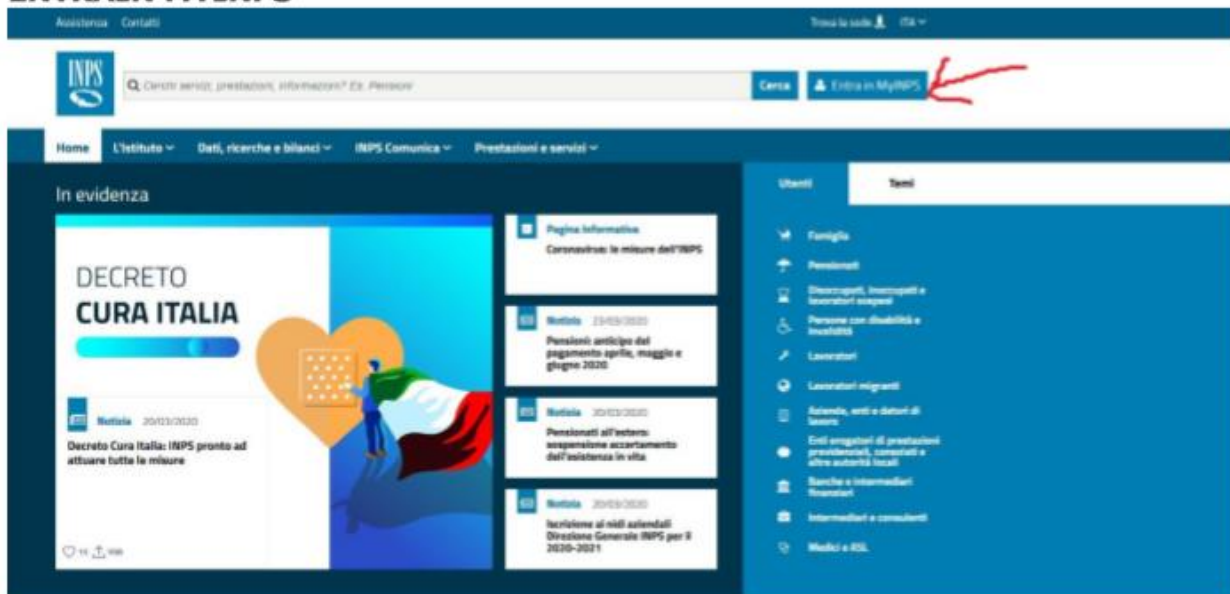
Assistenza Contatti

Trova la sede ITA

INPS

Cerchi servizi, prestazioni, informazioni? Es. Pensioni

Cerca

Entra in MyINPS

Home L'Istituto Dati, ricerche e bilanci INPS Comunica Prestazioni e servizi

In evidenza

DECRETO CURA ITALIA

Notizia 20/03/2020

Decreto Cura Italia: INPS pronto ad attuare tutte le misure

Pagina Informativa

Coronavirus: le misure dell'INPS

Notizia 23/03/2020

Pensioni: anticipo del pagamento aprile, maggio e giugno 2020

Notizia 20/03/2020

Pensionati all'estero: sospensione accertamento dell'esistenza in vita

Notizia 20/03/2020

Iscrizione ai nidi aziendali Direzione Generale INPS per il 2020-2021

Utenti

Temi

Famiglia

Pensionati

Disoccupati, inoccupati e lavoratori sospesi

Persone con disabilità e invalidità

Lavoratori

Lavoratori migranti

Aziende, enti e datori di lavoro

Enti erogatori di prestazioni previdenziali, consolati e altre autorità locali

Banche e intermediari finanziari

Intermediari e consulenti

Medici e ASL